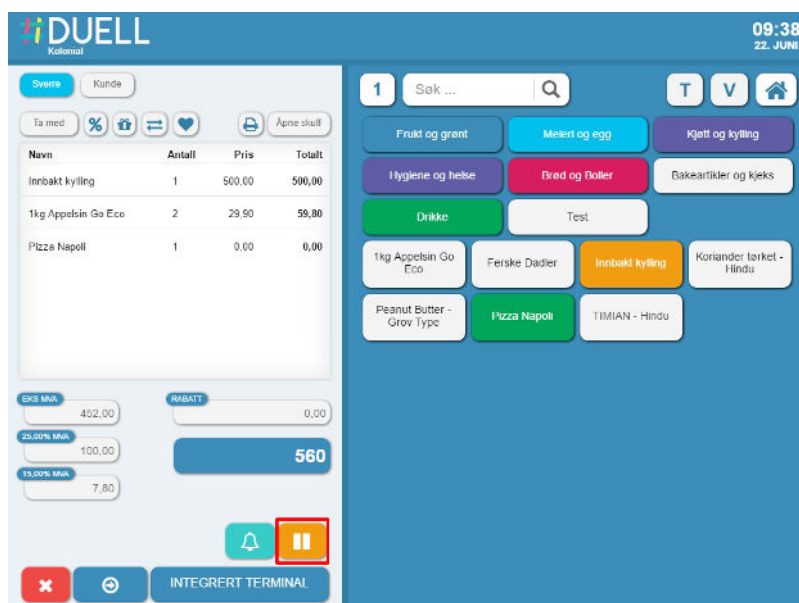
DUELL
Kolonial

09:38
22. JUNI

Sverre
Kunde

Ta med
Åpne skuff

| Navn | Antall | Pris | Totalt |
|---|---|---|---|
| Innbakt kylling | 1 | 500,00 | 500,00 |
| 1kg Appelsin Go Eco | 2 | 29,90 | 59,80 |
| Pizza Napoli | 1 | 0,00 | 0,00 |

EKS MVA
452,00
RABATT
0,00
25,00% MVA
100,00
560
15,00% MVA
7,80

INTEGRERT TERMINAL

1
Søk ...
T
V

Frukt og grønt
Meieri og egg
Kjøtt og kylling
Hygiene og helse
Brød og Boller
Bakeartikler og kjeks
Drikke
Test
1kg Appelsin Go Eco
Ferske Dadler
Innbakt kylling
Koriander tørket - Hindu
Peanut Butter - Grov Type
Pizza Napoli
TIMIAN - Hindu